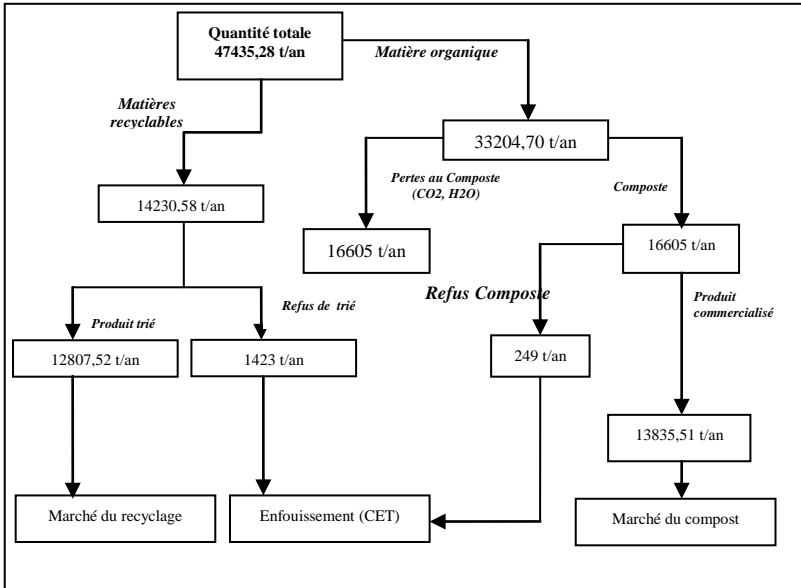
Quantité totale
47435,28 t/an

Matière organique

Matières recyclables

33204,70 t/an

Pertes au Composte (CO2, H2O)

Composte

14230,58 t/an

16605 t/an

16605 t/an

Refus Composte

Produit trié

Refus de trié

Produit commercialisé

12807,52 t/an

1423 t/an

249 t/an

13835,51 t/an

Marché du recyclage

Enfouissement (CET)

Marché du compost